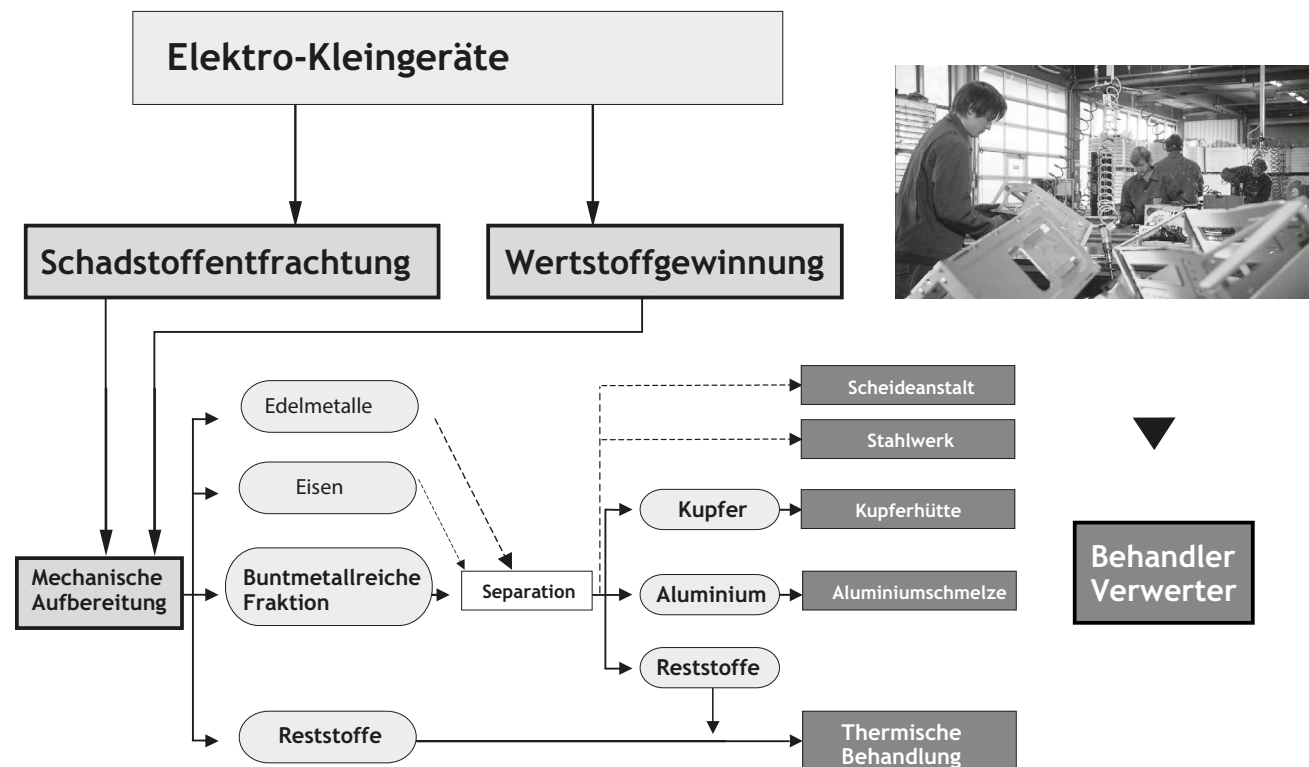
Elektro-Kleingeräte

Schadstoffentfrachtung

Wertstoffgewinnung

Mechanische Aufbereitung

Edelmetalle

Eisen

Buntmetallreiche Fraktion

Reststoffe

Separation

Scheideanstalt

Stahlwerk

Kupfer

Kupferhütte

Aluminium

Aluminiumschmelze

Reststoffe

Thermische Behandlung

Behandler Verwerter